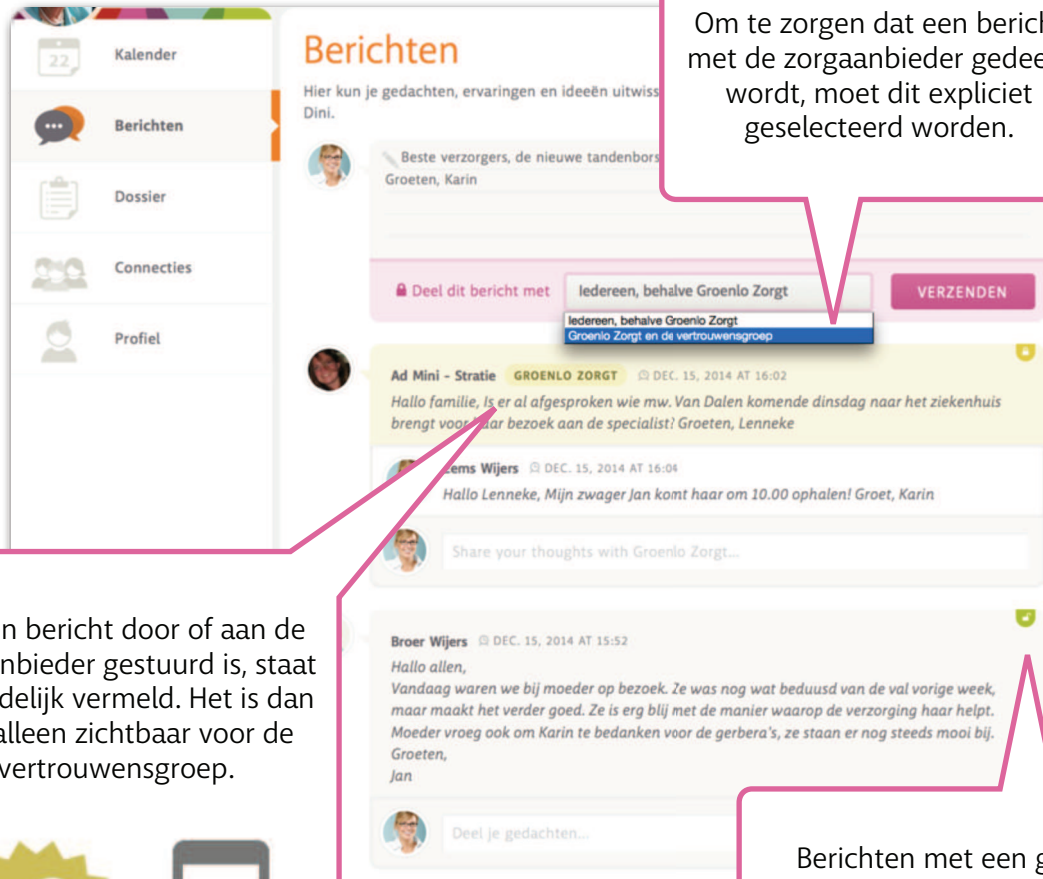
22

Kalender

Berichten

Dossier

Connecties

Profiel

Berichten

Hier kun je gedachten, ervaringen en ideeën uitwiss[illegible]
Dini.

Om te zorgen dat een berich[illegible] met de zorgaanbieder gedee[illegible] wordt, moet dit expliciet geselecteerd worden.

Beste verzorgers, de nieuwe tandenbors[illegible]
Groeten, Karin

Deel dit bericht met

Iedereen, behalve Groenlo Zorgt

VERZENDEN

Iedereen, behalve Groenlo Zorgt
Groenlo Zorgt en de vertrouwensgroep

Ad Mini - Stratie GROENLO ZORGT DEC. 15, 2014 AT 16:02
Hallo familie, Is er al afgesproken wie mw. Van Dalen komende dinsdag naar het ziekenhuis brengt voo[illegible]aar bezoek aan de specialist? Groeten, Lenneke

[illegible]ems Wijers DEC. 15, 2014 AT 16:04
Hallo Lenneke, Mijn zwager Jan komt haar om 10.00 ophalen! Groet, Karin

Share your thoughts with Groenlo Zorgt...

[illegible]n bericht door of aan de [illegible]nbieder gestuurd is, staat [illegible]delijk vermeld. Het is dan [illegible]alleen zichtbaar voor de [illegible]vertrouwensgroep.

Broer Wijers DEC. 15, 2014 AT 15:52
Hallo allen,
Vandaag waren we bij moeder op bezoek. Ze was nog wat beduusd van de val vorige week, maar maakt het verder goed. Ze is erg blij met de manier waarop de verzorging haar helpt. Moeder vroeg ook om Karin te bedanken voor de gerbera's, ze staan er nog steeds mooi bij.
Groeten,
Jan

Deel je gedachten...

Berichten met een g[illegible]